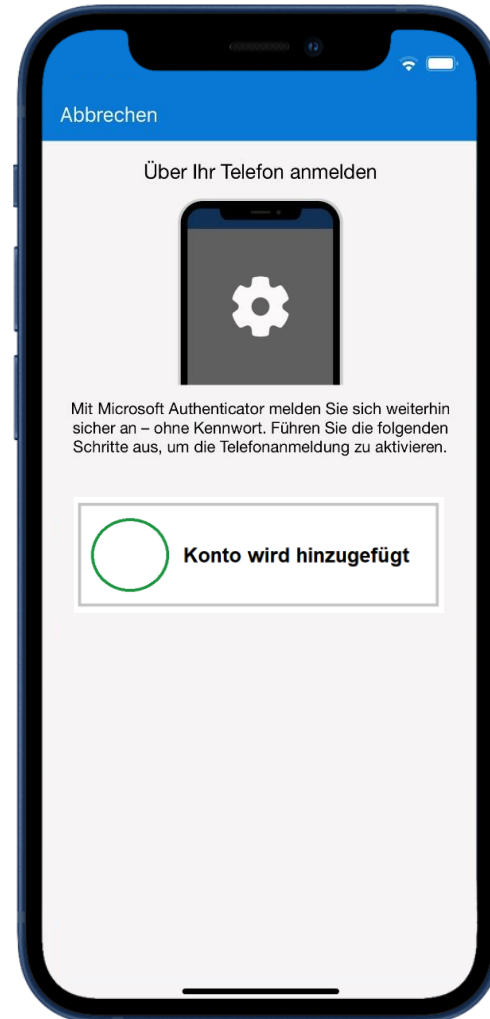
Abbrechen

Über Ihr Telefon anmelden

Mit Microsoft Authenticator melden Sie sich weiterhin sicher an – ohne Kennwort. Führen Sie die folgenden Schritte aus, um die Telefonanmeldung zu aktivieren.

Konto wird hinzugefügt